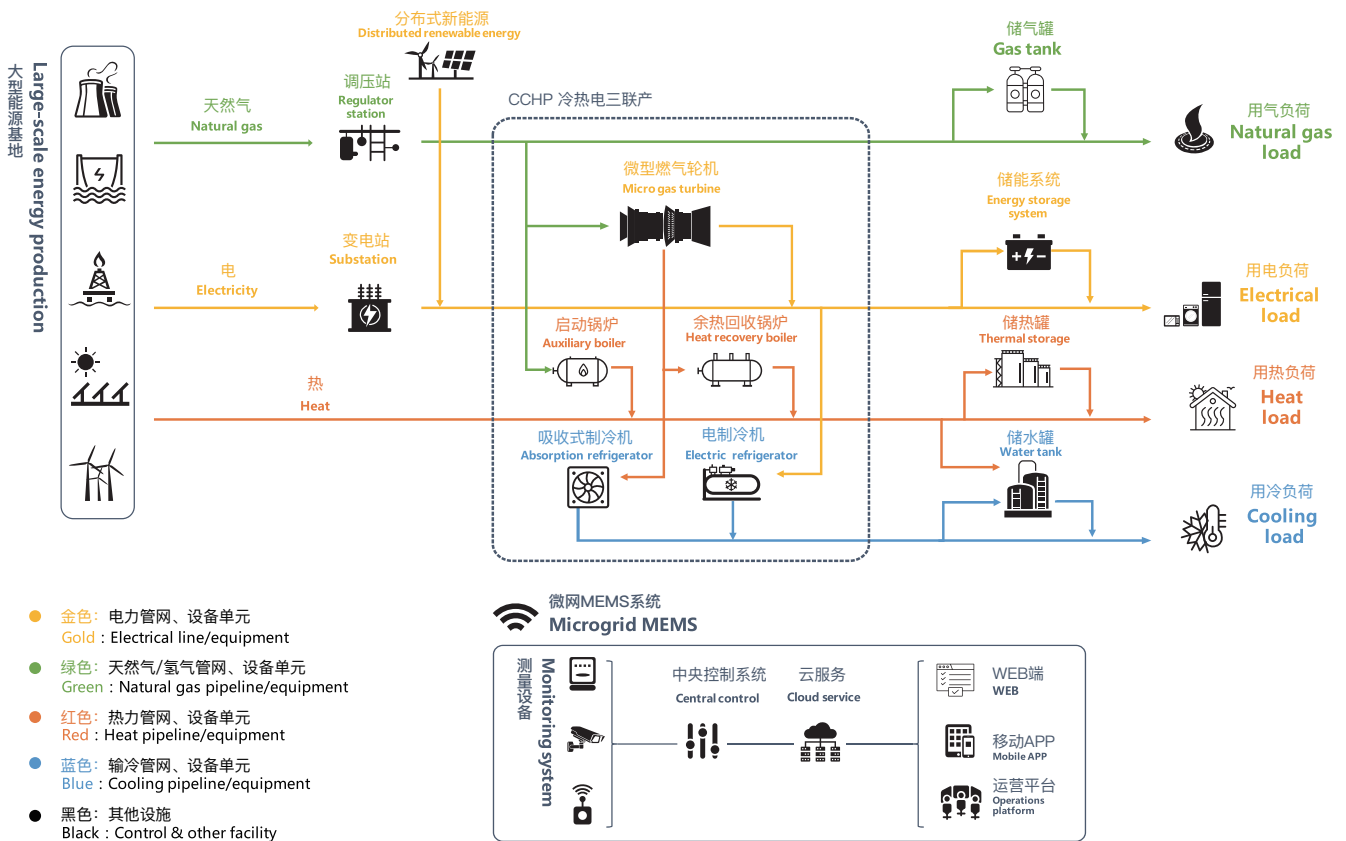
大型能源基地
Large-scale energy production

天然气
Natural gas

电
Electricity

热
Heat

分布式新能源
Distributed renewable energy

调压站
Regulator station

变电站
Substation

CCHP 冷热电三联产

微型燃气轮机
Micro gas turbine

启动锅炉
Auxiliary boiler

余热回收锅炉
Heat recovery boiler

吸收式制冷机
Absorption refrigerator

电制冷机
Electric refrigerator

储气罐
Gas tank

储能系统
Energy storage system

储热罐
Thermal storage

储水罐
Water tank

用气负荷
Natural gas load

用电负荷
Electrical load

用热负荷
Heat load

用冷负荷
Cooling load

金色：电力管网、设备单元
Gold：Electrical line/equipment

绿色：天然气/氢气管网、设备单元
Green：Natural gas pipeline/equipment

红色：热力管网、设备单元
Red：Heat pipeline/equipment

蓝色：输冷管网、设备单元
Blue：Cooling pipeline/equipment

黑色：其他设施
Black：Control & other facility

微网MEMS系统
Microgrid MEMS

测量设备
Monitoring system

中央控制系统
Central control

云服务
Cloud service

WEB端
WEB

移动APP
Mobile APP

运营平台
Operations platform